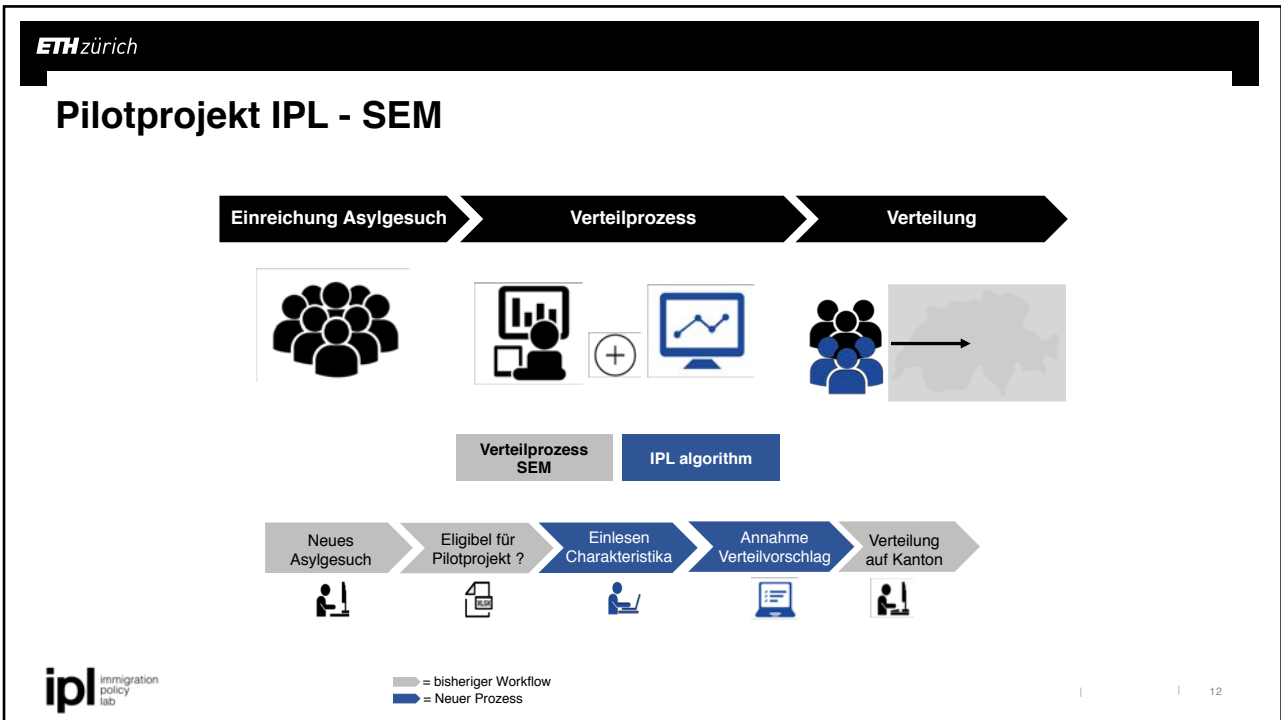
ETH zürich

Pilotprojekt IPL - SEM

Einreichung Asylgesuch

Verteilprozess

Verteilung

Verteilprozess SEM

IPL algorithm

Neues Asylgesuch

Eligibel für Pilotprojekt ?

Einlesen Charakteristika

Annahme Verteilvorschlag

Verteilung auf Kanton

XLSX

ipl immigration policy lab

= bisheriger Workflow
= Neuer Prozess

| | 12